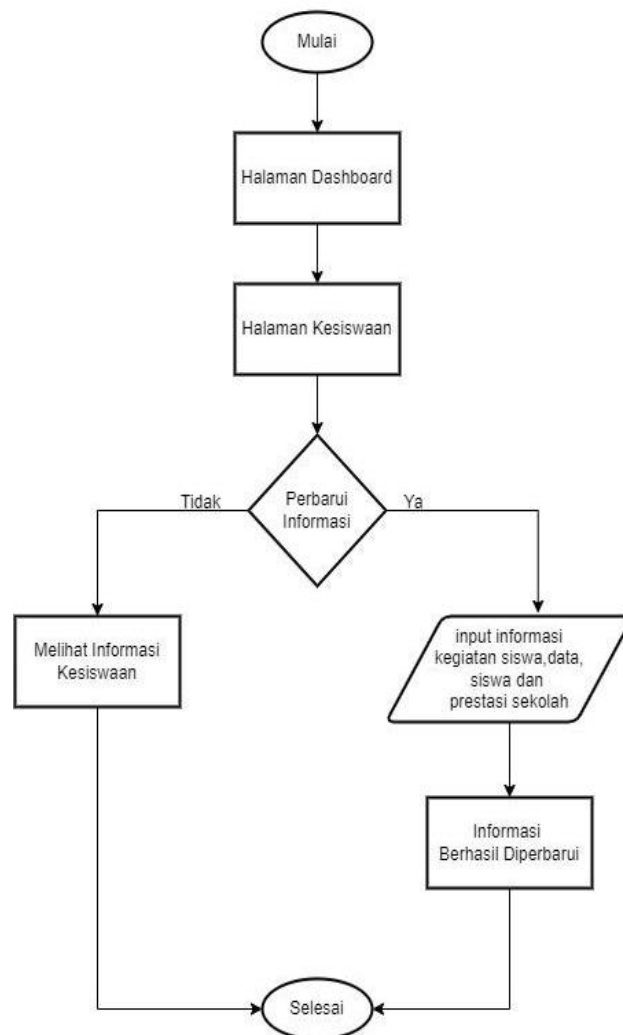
Mulai

Halaman Dashboard

Halaman Kesiswaan

Tidak

Perbarui Informasi

Ya

Melihat Informasi Kesiswaan

input informasi kegiatan siswa,data, siswa dan prestasi sekolah

Informasi Berhasil Diperbarui

Selesai